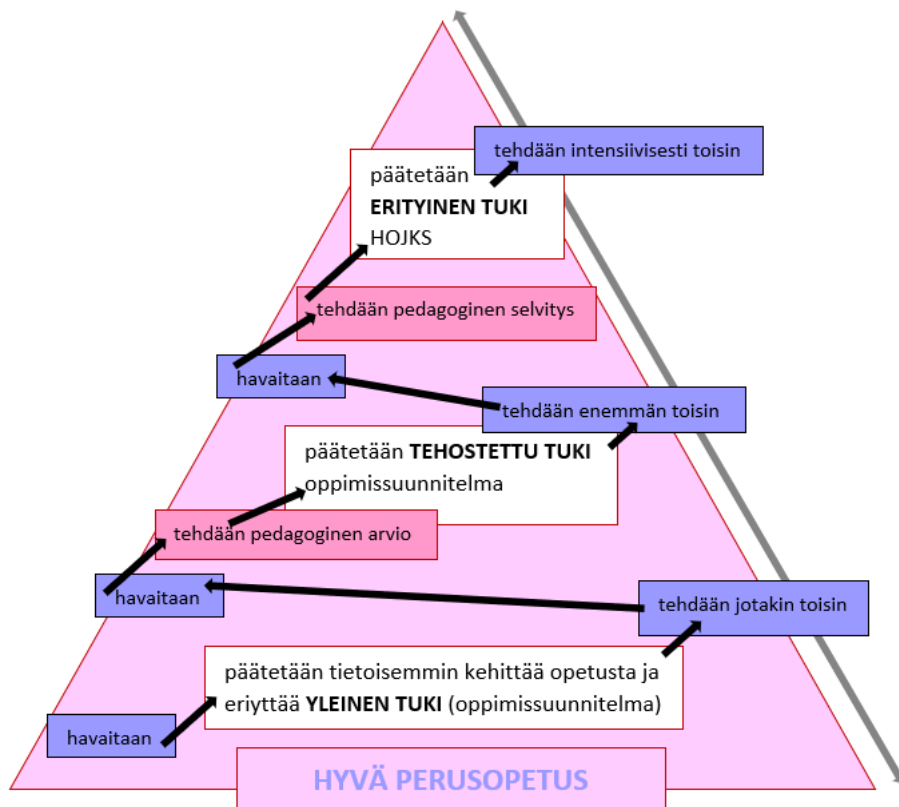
tehdään intensiivisesti toisin

päätetään
**ERITYINEN TUKI**
HOJKS

tehdään pedagoginen selvitys

havaitaan

tehdään enemmän toisin

päätetään **TEHOSTETTU TUKI**
oppimissuunnitelma

tehdään pedagoginen arvio

havaitaan

tehdään jotakin toisin

päätetään tietoisemmin kehittää opetusta ja eriyttää **YLEINEN TUKI** (oppimissuunnitelma)

havaitaan

HYVÄ PERUSOPETUS